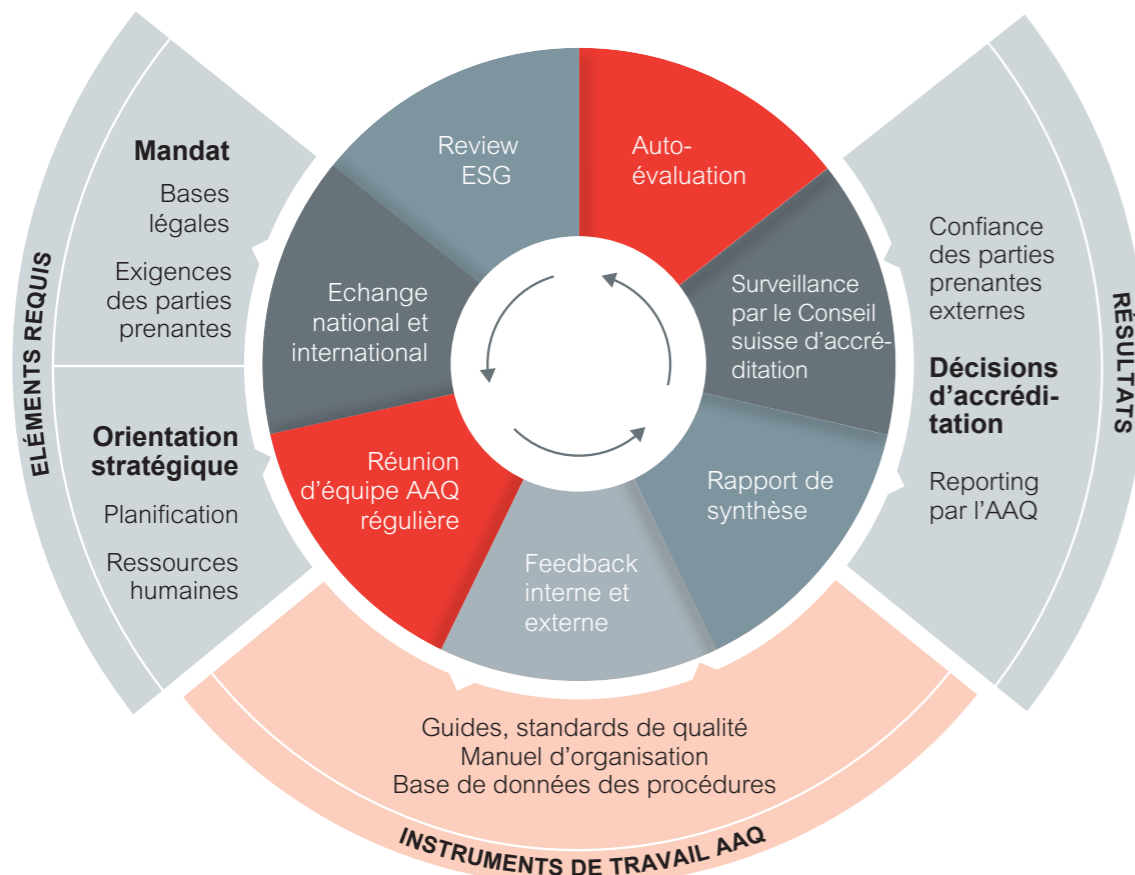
ELÉMENTS REQUIS

Mandat

Bases légales

Exigences des parties prenantes

Orientation stratégique

Planification

Ressources humaines

Review ESG

Auto-évaluation

Surveillance par le Conseil suisse d'accréditation

Rapport de synthèse

Feedback interne et externe

Réunion d'équipe AAQ régulière

Echange national et international

RÉSULTATS

Confiance des parties prenantes externes

Décisions d'accréditation

Reporting par l'AAQ

Guides, standards de qualité
Manuel d'organisation
Base de données des procédures

INSTRUMENTS DE TRAVAIL AAQ